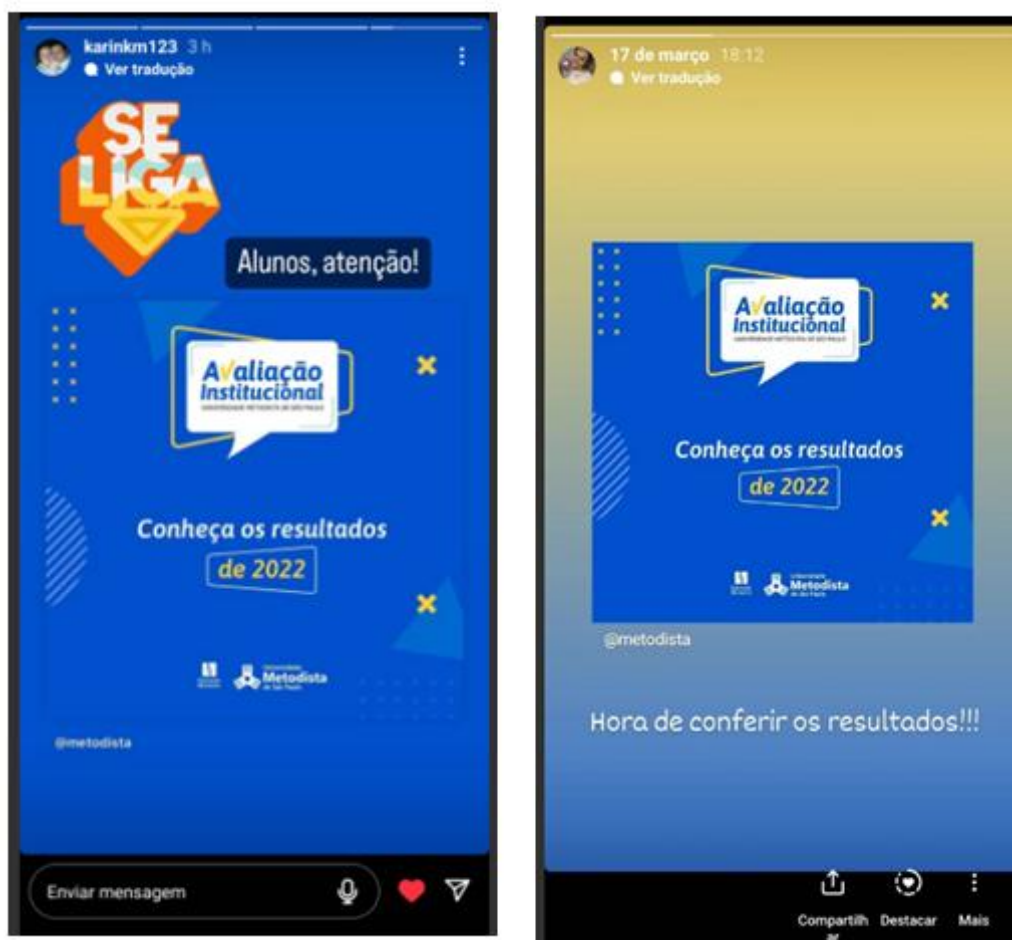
karinkm123 3 h
Ver tradução

SE LIGA

Alunos, atenção!

Avaliação Institucional
UNIVERSIDADE METODISTA DE SÃO PAULO

Conheça os resultados
de 2022

Universidade Metodista de São Paulo

@metodista

Enviar mensagem

17 de março 18:12
Ver tradução

Avaliação Institucional
UNIVERSIDADE METODISTA DE SÃO PAULO

Conheça os resultados
de 2022

Universidade Metodista de São Paulo

@metodista

Hora de conferir os resultados!!!

Compartilhar Destacar Mais